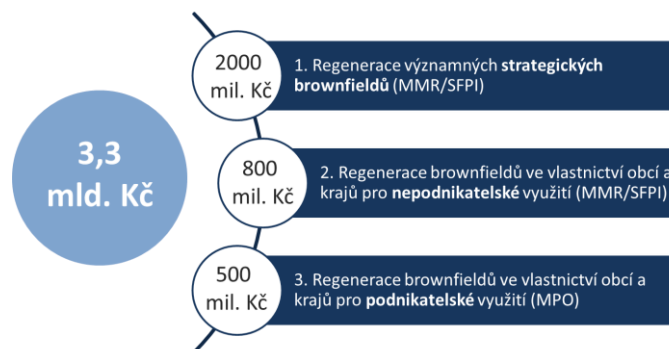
3,3 mld. Kč

2000 mil. Kč

1. Regenerace významných **strategických brownfieldů** (MMR/SFPI)

800 mil. Kč

2. Regenerace brownfieldů ve vlastnictví obcí a krajů pro **nepodnikatelské** využití (MMR/SFPI)

500 mil. Kč

3. Regenerace brownfieldů ve vlastnictví obcí a krajů pro **podnikatelské** využití (MPO)